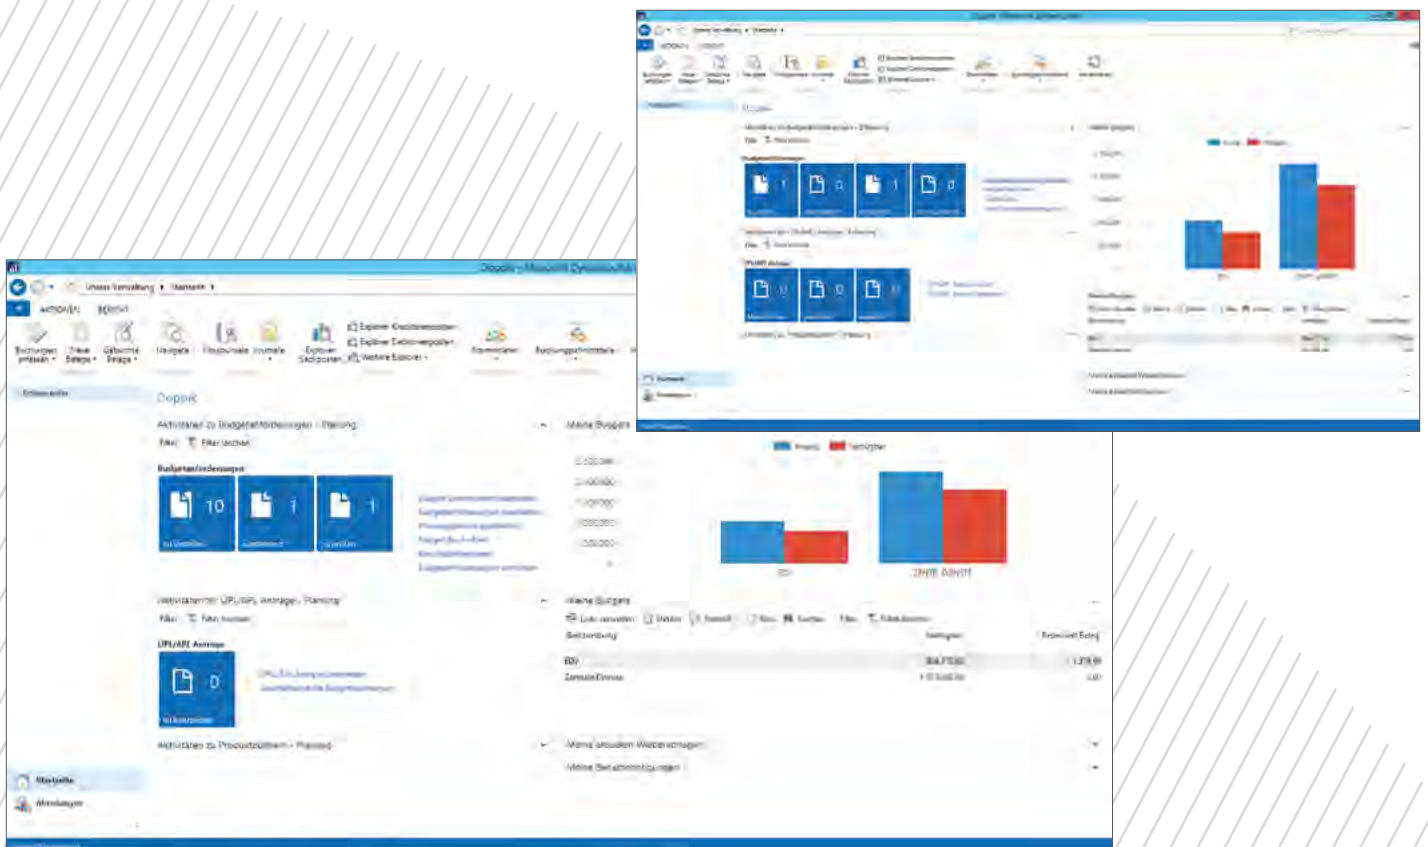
Doppik - Microsoft Dynamics NAV

Unsere Verwaltung ▸ Startseite ▸

AKTIONEN BERICHT

Buchungen anlegen ▾ | Neue Belege ▾ | Gebuchte Belege ▾ | Haushalte | Finanzjournale | Journale | Explorer Sachposten | Explorer Kreditorenposten | Explorer Debitorenposten | Weitere Explorer ▾ | Stammdaten | Buchungsblattvorlagen

Rollencenter

Doppik

Aktivitäten zu Budgetanforderungen - Planung

Filter: Filter löschen

Budgetanforderungen

10 | 1 | 1

Meine Budgets

Ansatz | Verfügbar

EDV | ZENTR. DIENSTE

Aktivitäten für UPL/APL Anträge - Planung

Filter: Filter löschen

UPL/APL Anträge

0

Meine Budgets

Beschreibung

EDV

Zentrale Dienste

Aktivitäten zu Produktplänen - Planung

Meine aktuellen Webbenachrichtigungen

Meine Benachrichtigungen

Startseite

Mitteilungen